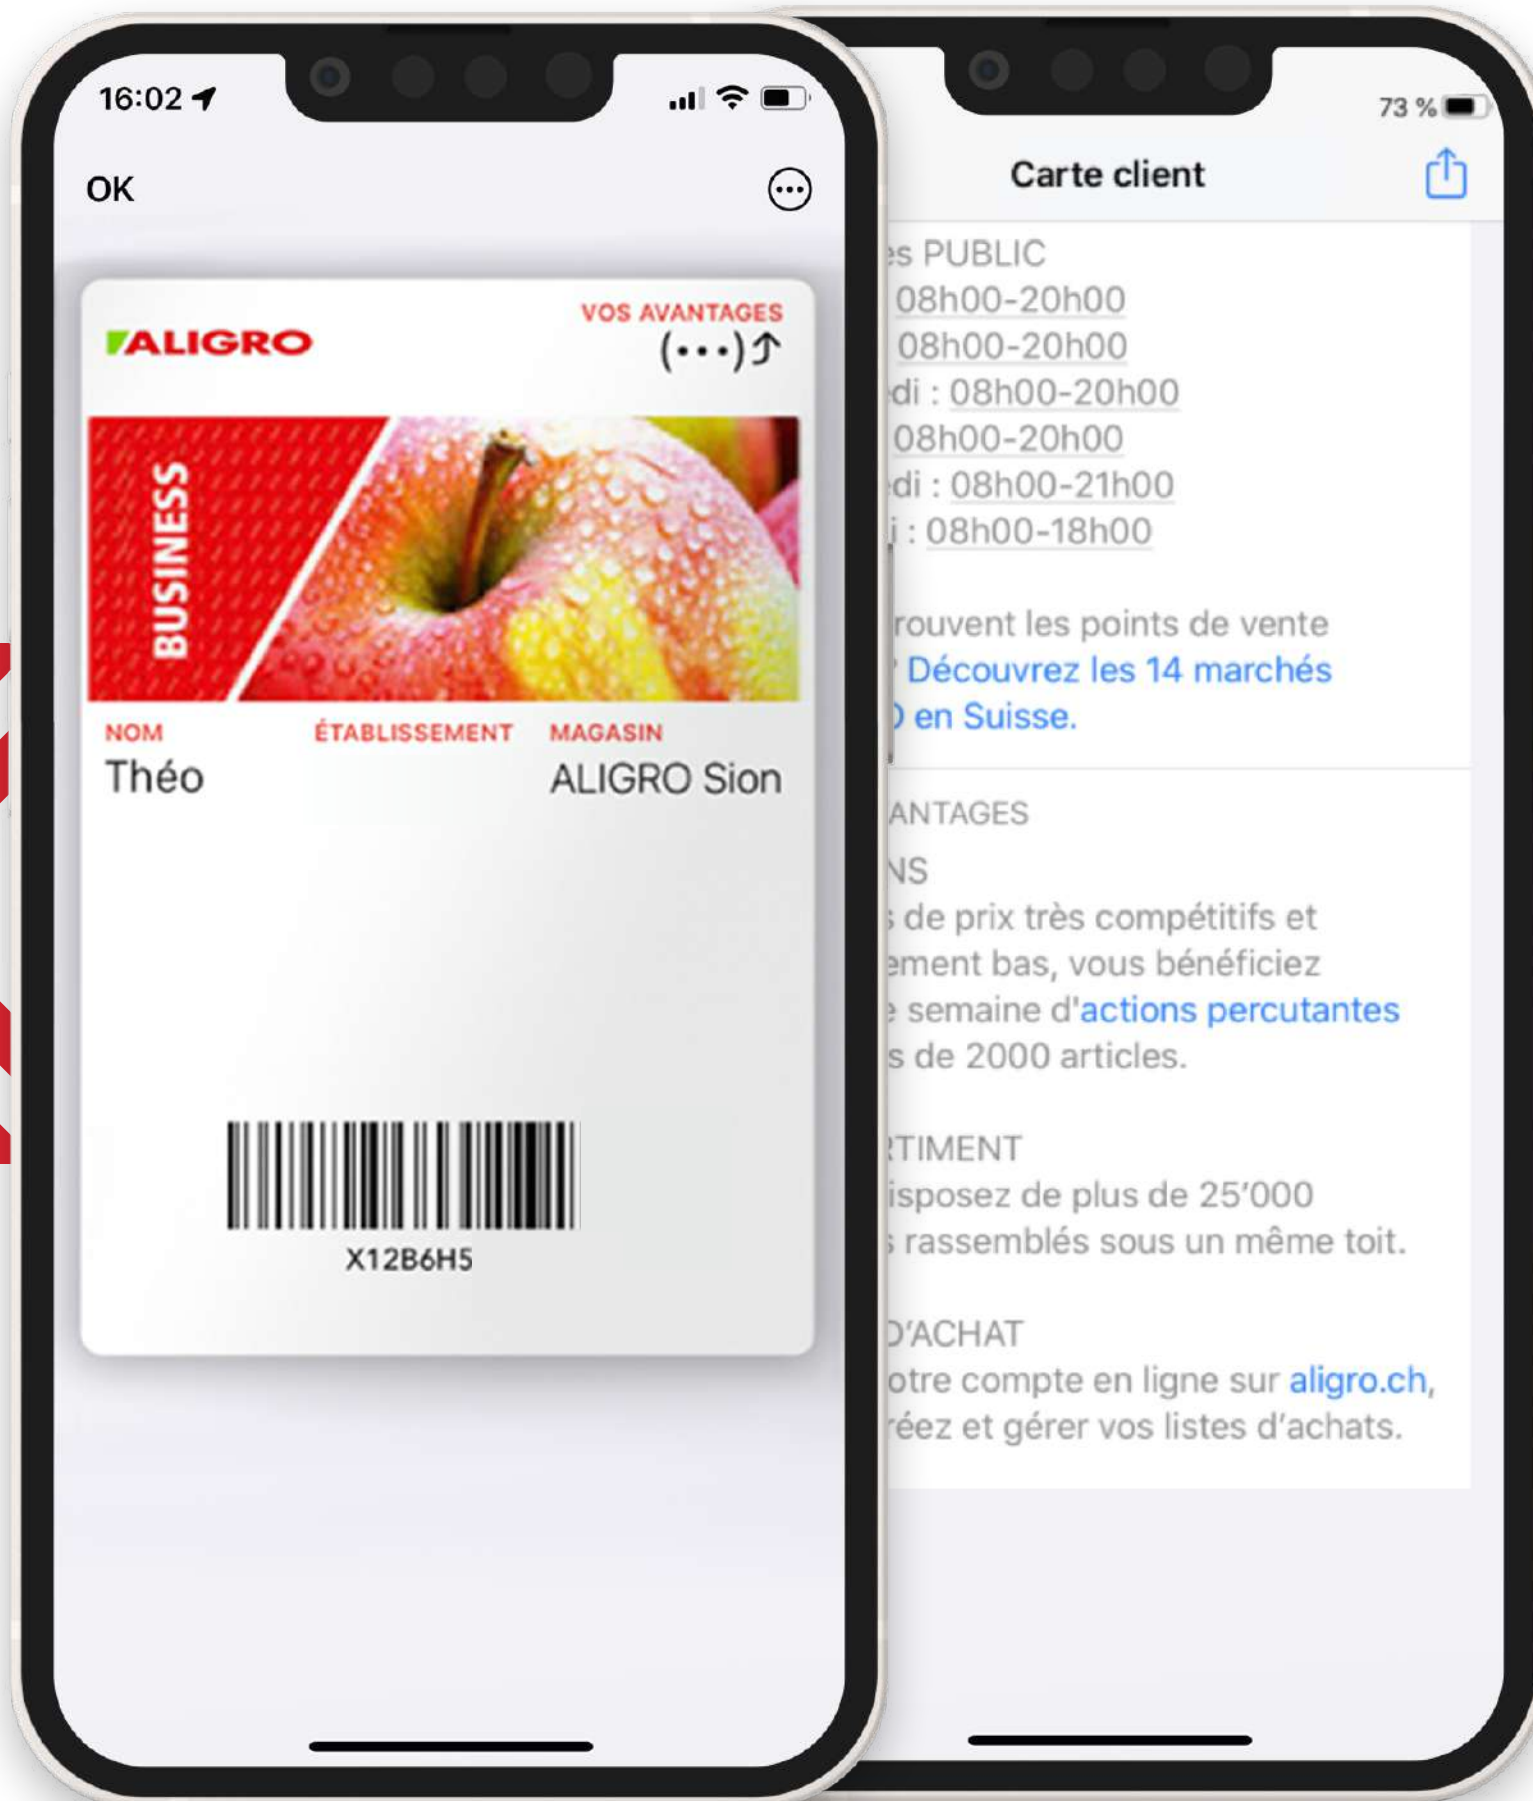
16:02

OK

ALIGRO

VOS AVANTAGES

BUSINESS

NOM
Théo

ÉTABLISSEMENT

MAGASIN
ALIGRO Sion

X12B6H5

73 %

Carte client

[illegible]s PUBLIC
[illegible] 08h00-20h00
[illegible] 08h00-20h00
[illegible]di : 08h00-20h00
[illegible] 08h00-20h00
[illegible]di : 08h00-21h00
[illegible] : 08h00-18h00

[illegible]rouvent les points de vente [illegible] Découvrez les 14 marchés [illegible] en Suisse.

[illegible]ANTAGES

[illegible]NS
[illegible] de prix très compétitifs et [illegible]ement bas, vous bénéficiez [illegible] semaine d'actions percutantes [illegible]s de 2000 articles.

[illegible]TIMENT
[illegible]isposez de plus de 25'000 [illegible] rassemblés sous un même toit.

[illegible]D'ACHAT
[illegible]otre compte en ligne sur aligro.ch, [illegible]réez et gérer vos listes d'achats.